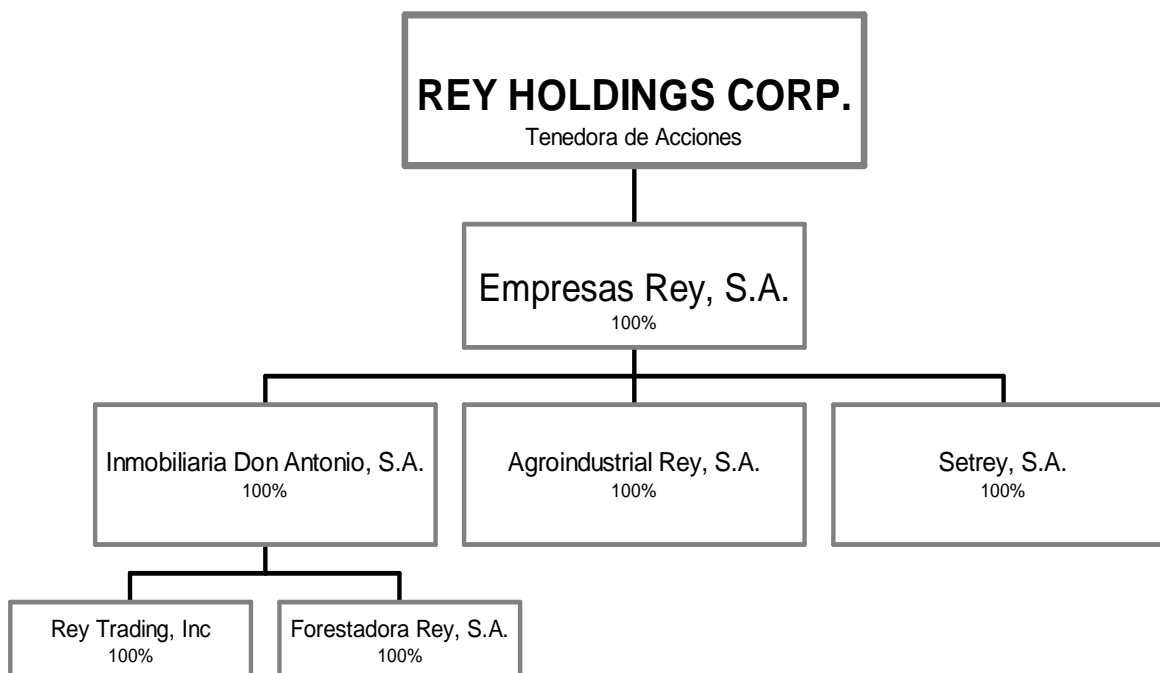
REY HOLDINGS CORP.
Tenedora de Acciones

Empresas Rey, S.A.
100%

Inmobiliaria Don Antonio, S.A.
100%

Agroindustrial Rey, S.A.
100%

Setrey, S.A.
100%

Rey Trading, Inc
100%

Forestadora Rey, S.A.
100%